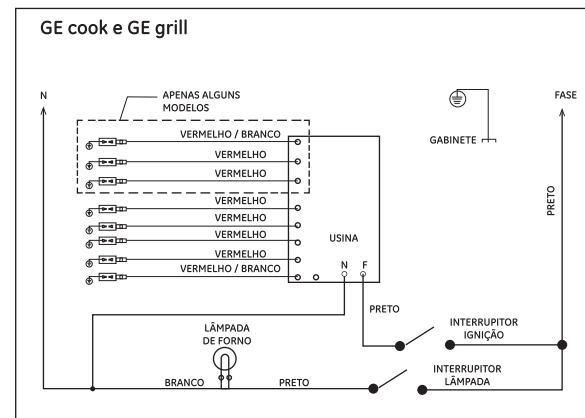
GE cook e GE grill

N

APENAS ALGUNS MODELOS

VERMELHO / BRANCO
VERMELHO
VERMELHO
VERMELHO
VERMELHO
VERMELHO
VERMELHO
VERMELHO / BRANCO

USINA

N F

GABINETE

FASE

PRETO

PRETO

INTERRUPITOR IGNIÇÃO

LÂMPADA DE FORNO

BRANCO

PRETO

INTERRUPITOR LÂMPADA